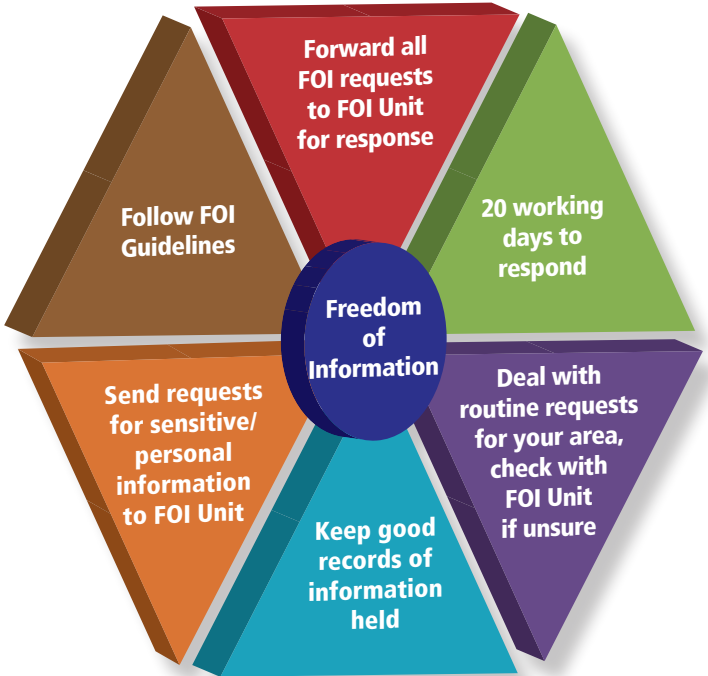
Freedom of Information

Forward all FOI requests to FOI Unit for response

20 working days to respond

Deal with routine requests for your area, check with FOI Unit if unsure

Keep good records of information held

Send requests for sensitive/ personal information to FOI Unit

Follow FOI Guidelines